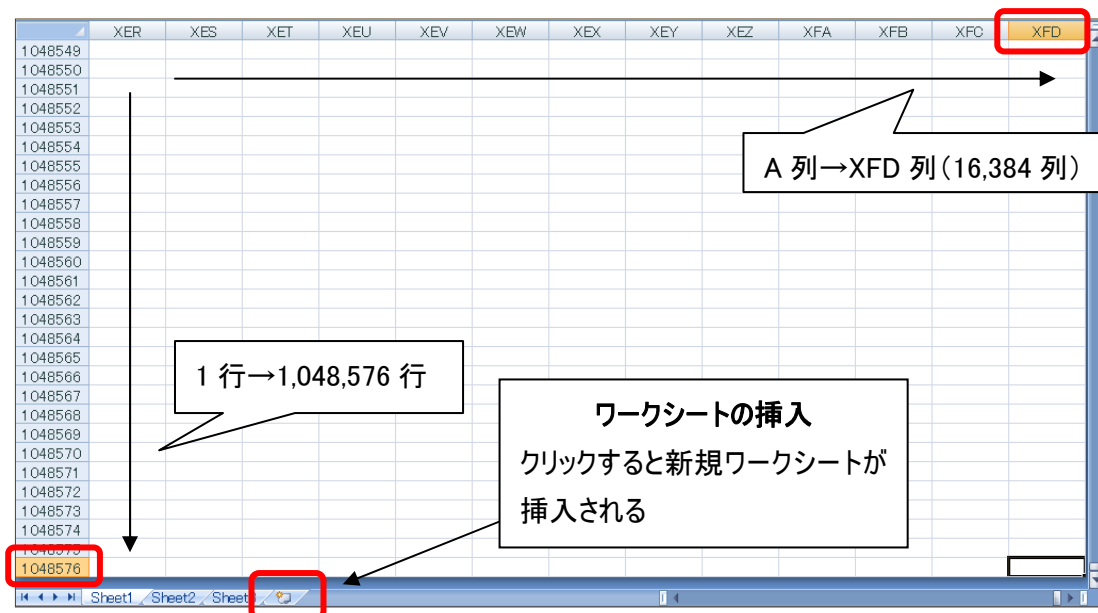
| | XER | XES | XET | XEU | XEV | XEW | XEX | XEY | XEZ | XFA | XFB | XFC | XFD |
|---|---|---|---|---|---|---|---|---|---|---|---|---|---|
| 1048549 | | | | | | | | | | | | | |
| 1048550 | | | | | | | | | | | | | |
| 1048551 | | | | | | | | | | | | | |
| 1048552 | | | | | | | | | | | | | |
| 1048553 | | | | | | | | | | | | | |
| 1048554 | | | | | | | | | | | | | |
| 1048555 | | | | | | | | | | | | | |
| 1048556 | | | | | | | | | | | | | |
| 1048557 | | | | | | | | | | | | | |
| 1048558 | | | | | | | | | | | | | |
| 1048559 | | | | | | | | | | | | | |
| 1048560 | | | | | | | | | | | | | |
| 1048561 | | | | | | | | | | | | | |
| 1048562 | | | | | | | | | | | | | |
| 1048563 | | | | | | | | | | | | | |
| 1048564 | | | | | | | | | | | | | |
| 1048565 | | | | | | | | | | | | | |
| 1048566 | | | | | | | | | | | | | |
| 1048567 | | | | | | | | | | | | | |
| 1048568 | | | | | | | | | | | | | |
| 1048569 | | | | | | | | | | | | | |
| 1048570 | | | | | | | | | | | | | |
| 1048571 | | | | | | | | | | | | | |
| 1048572 | | | | | | | | | | | | | |
| 1048573 | | | | | | | | | | | | | |
| 1048574 | | | | | | | | | | | | | |
| 1048575 | | | | | | | | | | | | | |
| 1048576 | | | | | | | | | | | | | |

A 列→XFD 列（16,384 列）

1 行→1,048,576 行

ワークシートの挿入
クリックすると新規ワークシートが挿入される

Sheet1 Sheet2 Sheet3